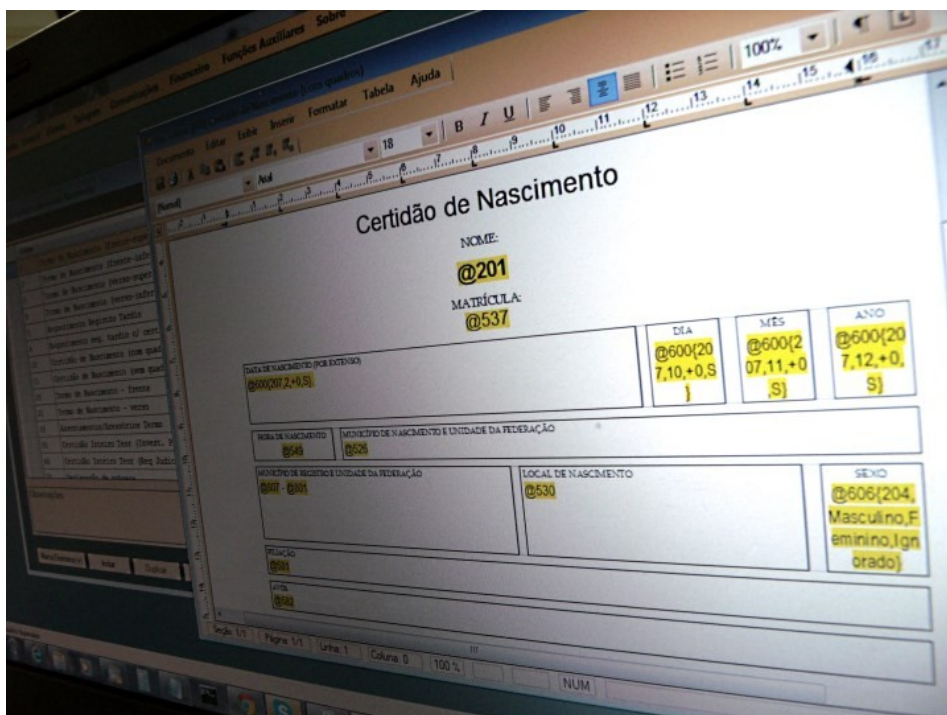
Financeiro Funções Auxiliares Sobre

Documento Editar Exibir Inserir Formatar Tabela Ajuda

100%

Arial 18

[Normal]

Certidão de Nascimento

NOME:

@201

MATRÍCULA:

@537

DATA DE NASCIMENTO (POR EXTENSO)

@600{207,2,+0,S}

DIA

@600{207,10,+0,S}

MÊS

@600{207,11,+0,S}

ANO

@600{207,12,+0,S}

HORA DE NASCIMENTO

@549

MUNICÍPIO DE NASCIMENTO E UNIDADE DA FEDERAÇÃO

@526

MUNICÍPIO DE REGISTRO E UNIDADE DA FEDERAÇÃO

@007 - @001

LOCAL DE NASCIMENTO

@530

SEXO

@606{204,Masculino,Feminino,Ignorado}

FILIAÇÃO

@581

AVÓS

@582

Seção 1/1 Página 1/1 Linha 1 Coluna 0 100 % NUM